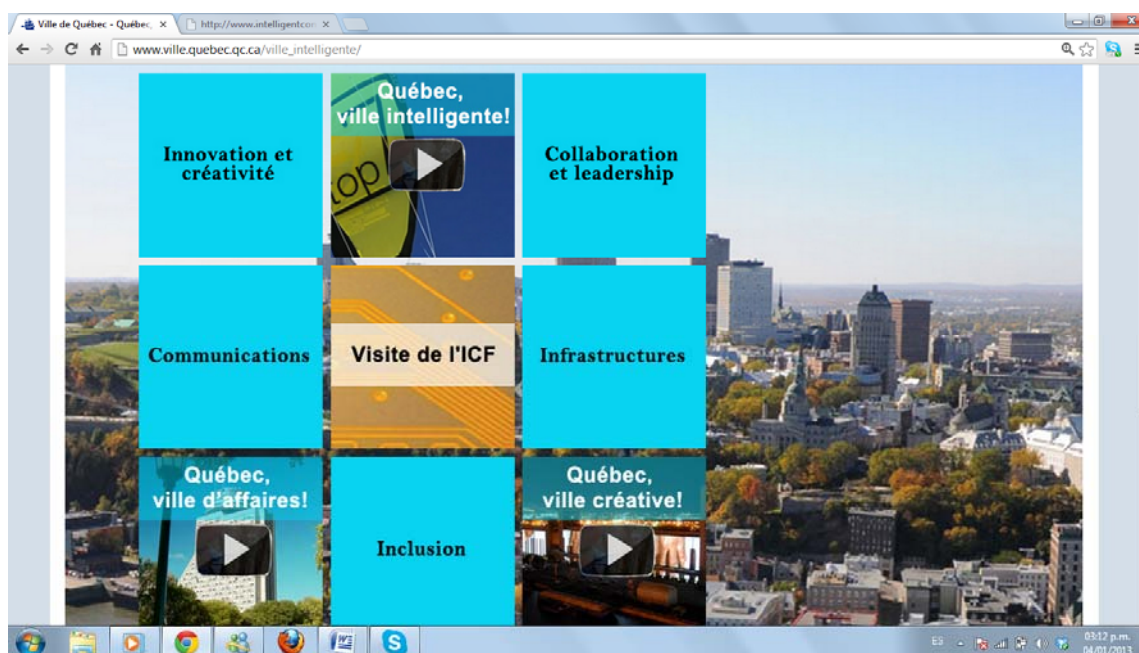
Ville de Québec - Québec ×
http://www.intelligentcor ×

www.ville.quebec.qc.ca/ville_intelligente/

Innovation et créativité

Québec, ville intelligente!

Collaboration et leadership

Communications

Visite de l'ICF

Infrastructures

Québec, ville d'affaires!

Inclusion

Québec, ville créative!

ES

03:12 p.m.
04/01/2013